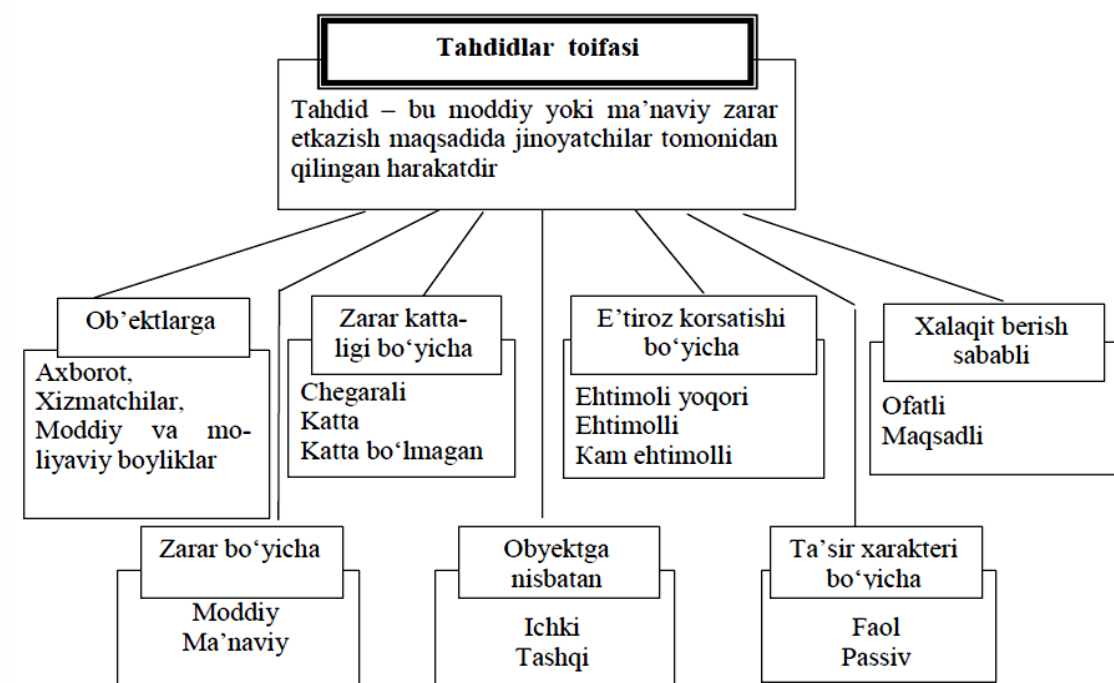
Tahdidlar toifasi

Tahdid – bu moddiy yoki ma'naviy zarar etkazish maqsadida jinoyatchilar tomonidan qilingan harakatdir

Ob'ektlarga

Axborot, Xizmatchilar, Moddiy va moliyaviy boyliklar

Zarar kattaligi bo'yicha

Chegarali
Katta
Katta bo'lmagan

E'tiroz korsatishi bo'yicha

Ehtimoli yoqori
Ehtimolli
Kam ehtimolli

Xalaqit berish sababli

Ofatli
Maqsadli

Zarar bo'yicha

Moddiy
Ma'naviy

Obyektga nisbatan

Ichki
Tashqi

Ta'sir xarakteri bo'yicha

Faol
Passiv